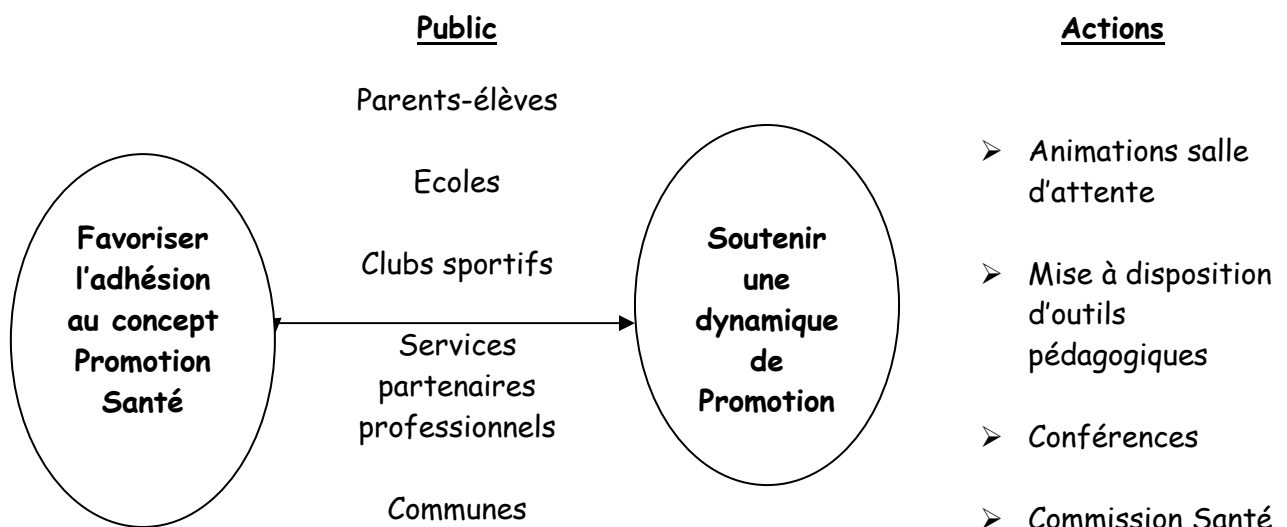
**Public**

**Actions**

**Favoriser l'adhésion au concept Promotion Santé**

Parents-élèves

Ecoles

Clubs sportifs

Services partenaires professionnels

Communes

**Soutenir une dynamique de Promotion**

- Animations salle d'attente
- Mise à disposition d'outils pédagogiques
- Conférences
- Commission Santé